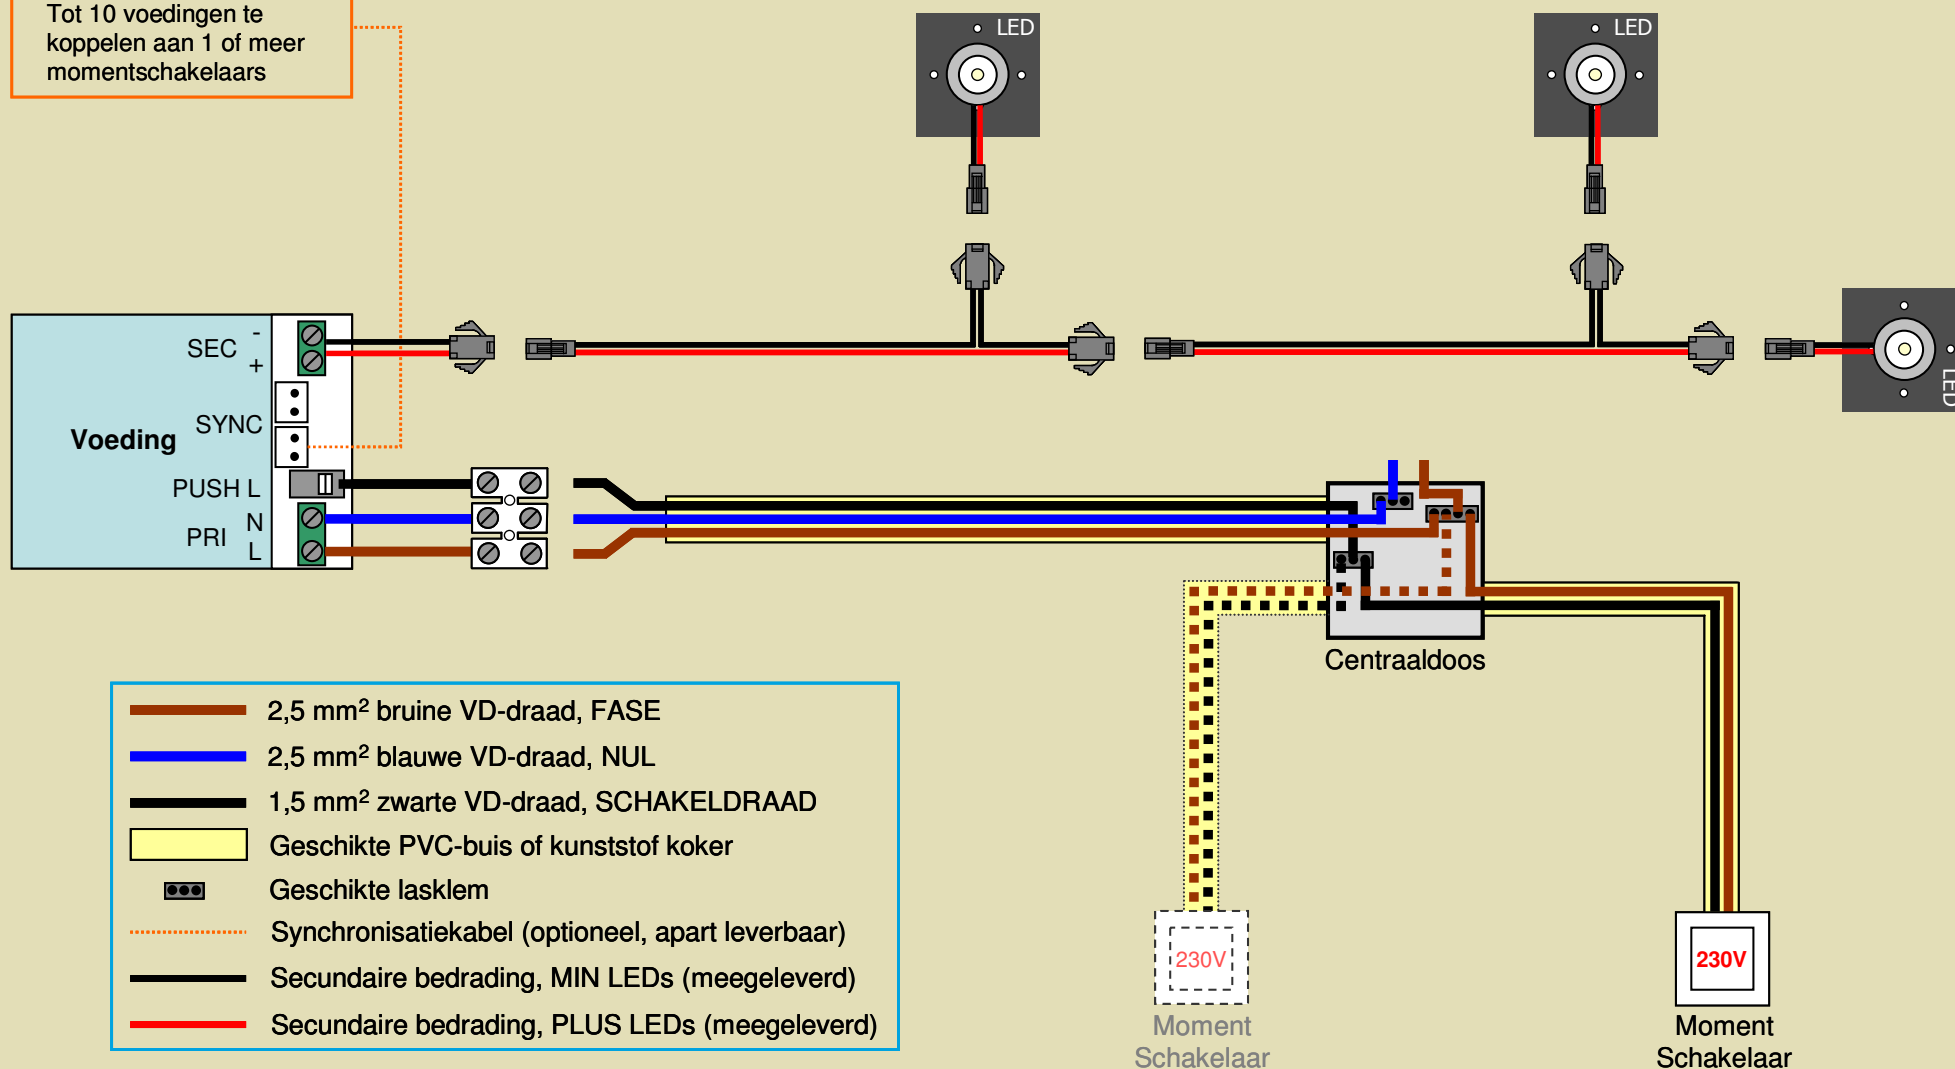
Tot 10 voedingen te koppelen aan 1 of meer momentschakelaars

LED

LED

SEC -
+

SYNC

Voeding

PUSH L

N

PRI L

LED

Centraaldoos

$2,5\ mm^2$ bruine VD-draad, FASE
$2,5\ mm^2$ blauwe VD-draad, NUL
$1,5\ mm^2$ zwarte VD-draad, SCHAKELDRAAD
Geschikte PVC-buis of kunststof koker
Geschikte lasklem
Synchronisatiekabel (optioneel, apart leverbaar)
Secundaire bedrading, MIN LEDs (meegeleverd)
Secundaire bedrading, PLUS LEDs (meegeleverd)

230V

Moment Schakelaar

230V

Moment Schakelaar